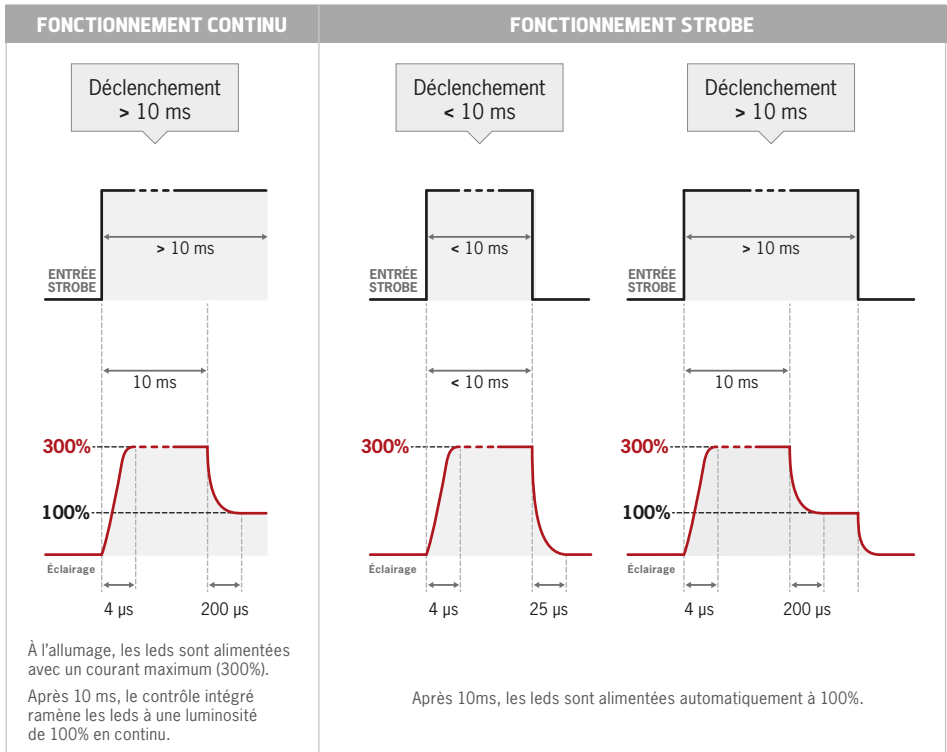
FONCTIONNEMENT CONTINU

Déclenchement > 10 ms

> 10 ms

ENTRÉE STROBE

10 ms

300%

100%

Éclairage

4 µs

200 µs

À l'allumage, les leds sont alimentées avec un courant maximum (300%).

Après 10 ms, le contrôle intégré ramène les leds à une luminosité de 100% en continu.

FONCTIONNEMENT STROBE

Déclenchement < 10 ms

< 10 ms

ENTRÉE STROBE

< 10 ms

300%

Éclairage

4 µs

25 µs

Déclenchement > 10 ms

> 10 ms

ENTRÉE STROBE

10 ms

300%

100%

Éclairage

4 µs

200 µs

Après 10ms, les leds sont alimentées automatiquement à 100%.